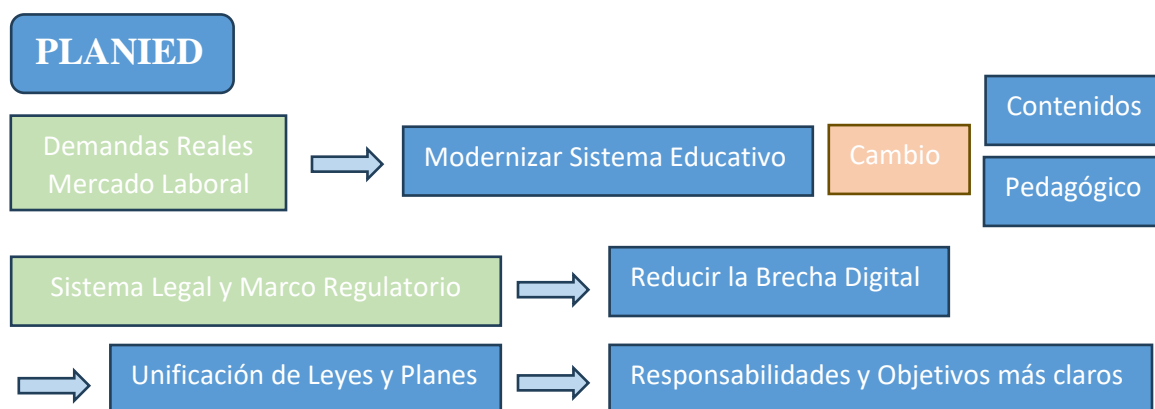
PLANIED

Demandas Reales Mercado Laboral

Modernizar Sistema Educativo

Cambio

Contenidos

Pedagógico

Sistema Legal y Marco Regulatorio

Reducir la Brecha Digital

Unificación de Leyes y Planes

Responsabilidades y Objetivos más claros